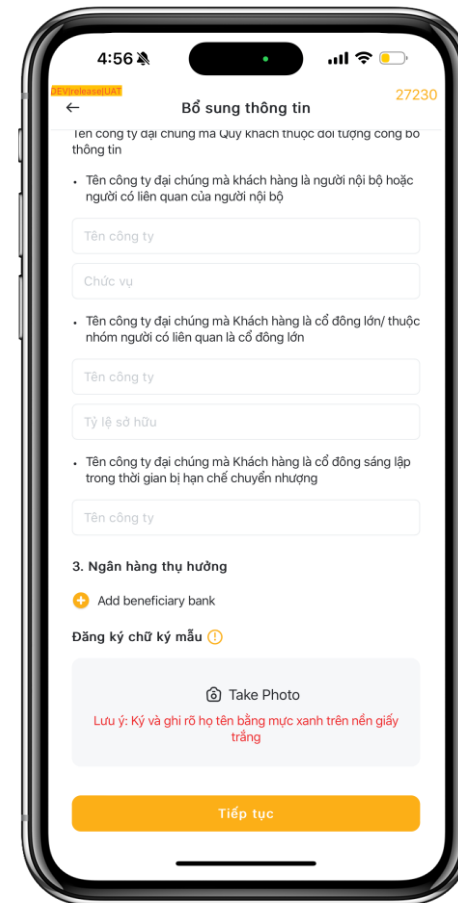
4:56

DEV|release|UAT

27230

←

Bổ sung thông tin

Tên công ty đại chúng mà Quý khách thuộc đối tượng công bố thông tin

• Tên công ty đại chúng mà khách hàng là người nội bộ hoặc người có liên quan của người nội bộ

Tên công ty

Chức vụ

• Tên công ty đại chúng mà Khách hàng là cổ đông lớn/ thuộc nhóm người có liên quan là cổ đông lớn

Tên công ty

Tỷ lệ sở hữu

• Tên công ty đại chúng mà Khách hàng là cổ đông sáng lập trong thời gian bị hạn chế chuyển nhượng

Tên công ty

3. Ngân hàng thụ hưởng

Add beneficiary bank

Đăng ký chữ ký mẫu

Take Photo

Lưu ý: Ký và ghi rõ họ tên bằng mực xanh trên nền giấy trắng

Tiếp tục